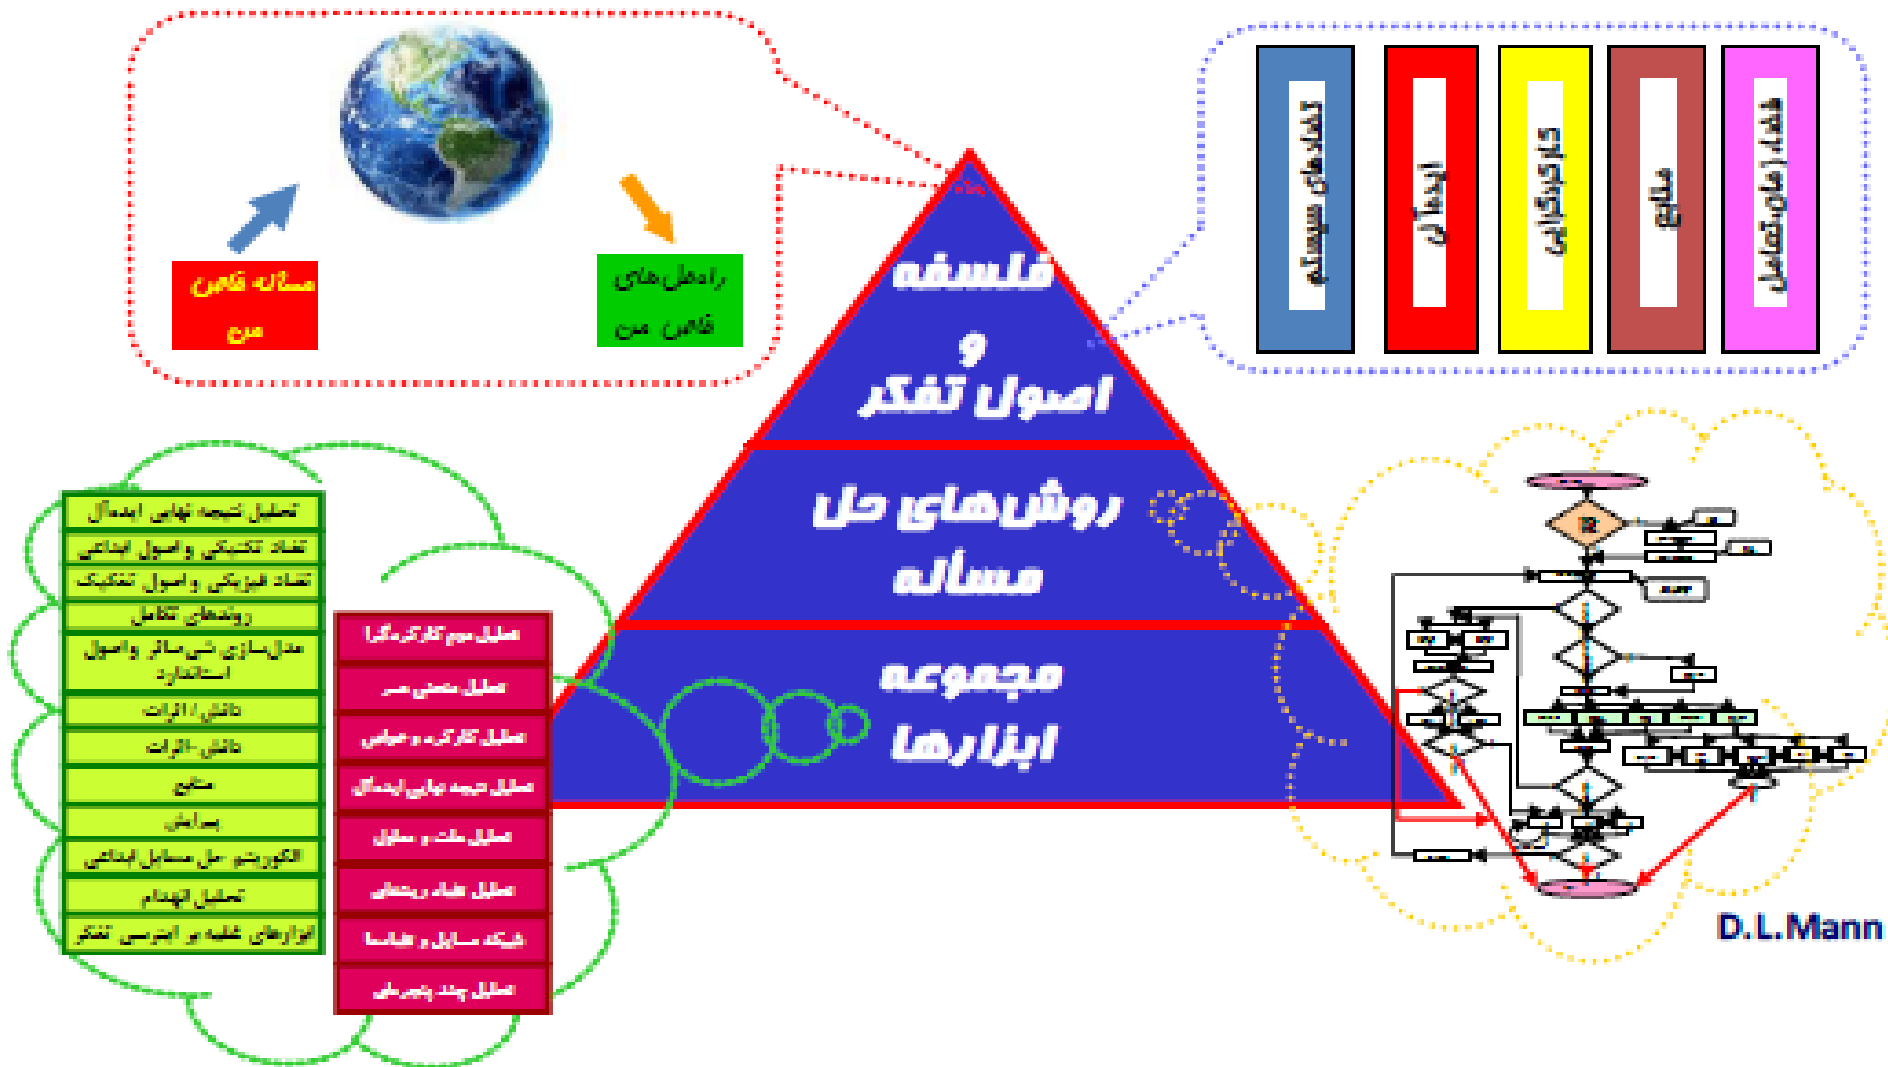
مسأله خاص من

راه‌حل‌های خاص من

فلسفه
و
اصول تفکر

روش‌های حل مسأله

مجموعه ابزارها

کارکردهای سیستم

ایده‌آل

کارکردگرایی

منابع

فضا، زمان،تعامل

تحلیل نتیجه نهایی ایده‌آل
تضاد تکنیکی واصول ابداعی
تضاد فیزیکی واصول تفکیک
روندهای تکامل
مدل‌سازی شی-میدان واصول استاندارد
دانش / اثرات
دانش -اثرات
منابع
پیرایش
الگوریتم حل مسایل ابداعی
تحلیل انهدام
ابزارهای غلبه بر اینرسی تفکر

تحلیل موج کارکرد‌گرا
تحلیل منحنی عمر
تحلیل کارکرد و عیاس
تحلیل نتیجه نهایی ایده‌آل
تحلیل علت و معلول
تحلیل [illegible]
شبکه مسایل و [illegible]
تحلیل چند پنجره‌ای

D.L.Mann